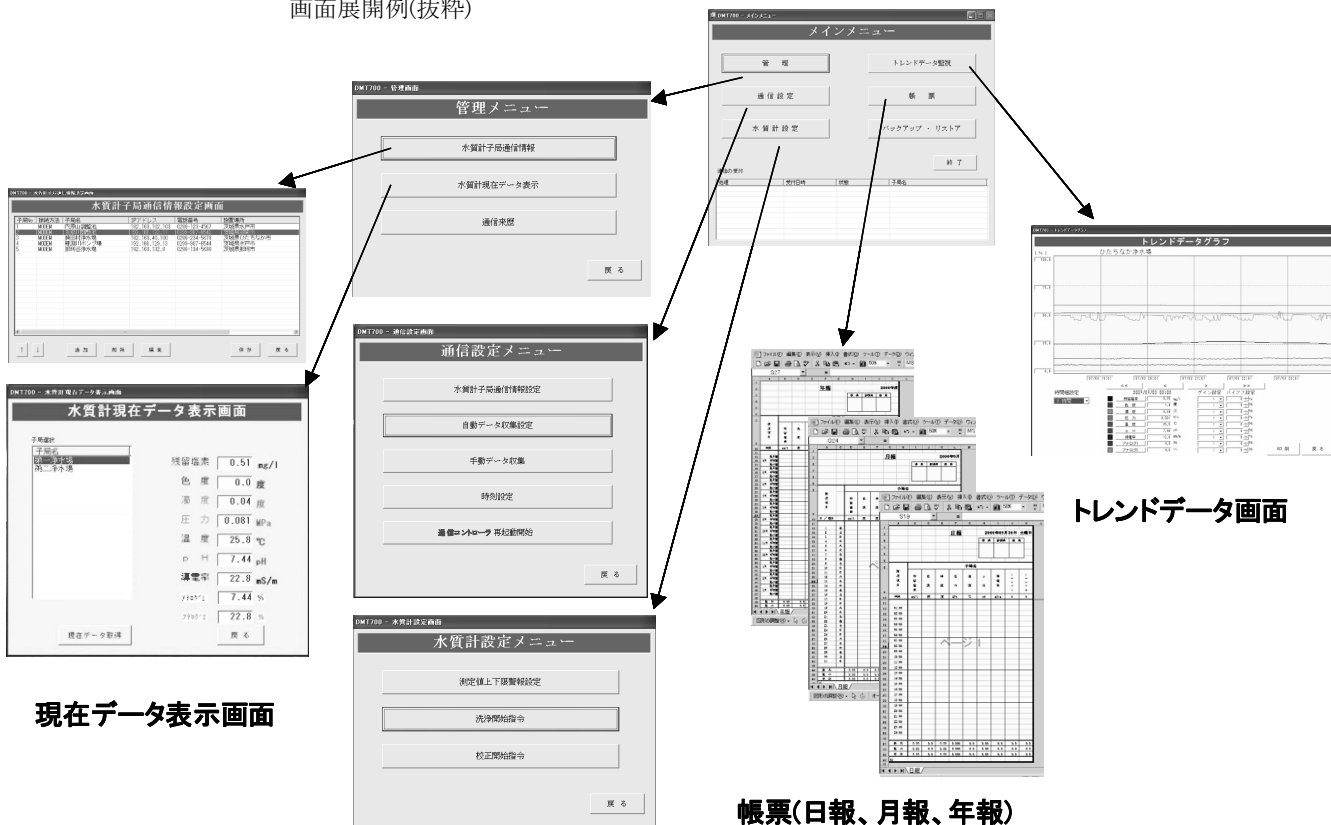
画面展開例(抜粋)

DMT700 - メインメニュー

メインメニュー

管　理

トレンドデータ監視

通信設定

帳　票

水質計設定

バックアップ・リストア

終了

DMT700 - 管理画面

管理メニュー

水質計子局通信情報

水質計現在データ表示

通信履歴

戻る

水質計子局通信情報設定画面

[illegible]

追加　削除　編集　保存　戻る

DMT700 - 水質計現在データ表示画面

水質計現在データ表示画面

子局選択

残留塩素 0.51 mg/l

色　度 0.0 度

濁　度 0.04 度

圧　力 0.081 MPa

温　度 25.8 ℃

pH 7.44 pH

導電率 22.8 mS/m

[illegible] 7.44 %

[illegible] 22.8 %

現在データ取得

戻る

現在データ表示画面

DMT700 - 通信設定画面

通信設定メニュー

水質計子局通信情報設定

自動データ収集設定

手動データ収集

時刻設定

通信コントローラ 再起動開始

戻る

DMT700 - 水質計設定画面

水質計設定メニュー

測定値上下限警報設定

洗浄開始指令

校正開始指令

戻る

年報

月報

日報

帳票(日報、月報、年報)

トレンドデータグラフ

ひたちなか浄水場

戻る

トレンドデータ画面